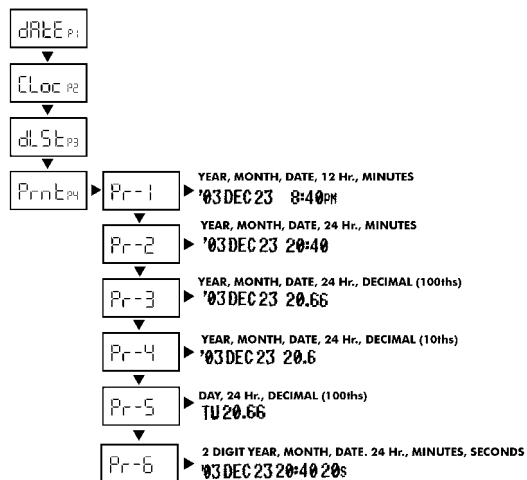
dAtE P1

CLoc P2

dLSt P3

Prnt P4

Pr-1
YEAR, MONTH, DATE, 12 Hr., MINUTES
'03 DEC 23 8:40PM

Pr-2
YEAR, MONTH, DATE, 24 Hr., MINUTES
'03 DEC 23 20:40

Pr-3
YEAR, MONTH, DATE, 24 Hr., DECIMAL (100ths)
'03 DEC 23 20.66

Pr-4
YEAR, MONTH, DATE, 24 Hr., DECIMAL (10ths)
'03 DEC 23 20.6

Pr-5
DAY, 24 Hr., DECIMAL (100ths)
TU 20.66

Pr-6
2 DIGIT YEAR, MONTH, DATE. 24 Hr., MINUTES, SECONDS
'03 DEC 23 20:40 20s